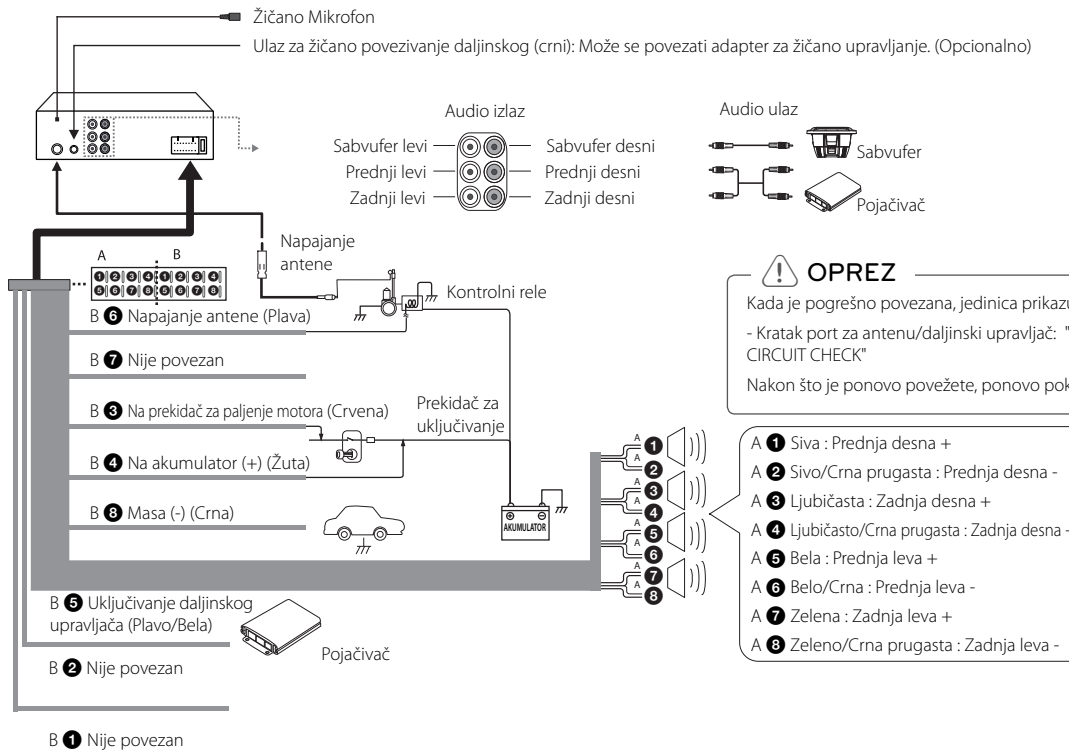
Žičano Mikrofon

Ulaz za žičano povezivanje daljinskog (crni): Može se povezati adapter za žičano upravljanje. (Opcionalno)

Audio izlaz

Sabvufer levi
Sabvufer desni
Prednji levi
Prednji desni
Zadnji levi
Zadnji desni

Audio ulaz

Sabvufer

Pojačivač

A B
1 2 3 4 1 2 3 4
5 6 7 8 5 6 7 8

Napajanje antene

Kontrolni rele

OPREZ

Kada je pogrešno povezana, jedinica prikazu

- Kratak port za antenu/daljinski upravljač: "
CIRCUIT CHECK"

Nakon što je ponovo povežete, ponovo pok

B 6 Napajanje antene (Plava)

B 7 Nije povezan

B 3 Na prekidač za paljenje motora (Crvena)

Prekidač za uključivanje

B 4 Na akumulator (+) (Žuta)

B 8 Masa (-) (Crna)

AKUMULATOR

A 1 Siva : Prednja desna +
A 2 Sivo/Crna prugasta : Prednja desna -
A 3 Ljubičasta : Zadnja desna +
A 4 Ljubičasto/Crna prugasta : Zadnja desna -
A 5 Bela : Prednja leva +
A 6 Belo/Crna : Prednja leva -
A 7 Zelena : Zadnja leva +
A 8 Zeleno/Crna prugasta : Zadnja leva -

A 1 A 2 A 3 A 4 A 5 A 6 A 7 A 8

B 5 Uključivanje daljinskog upravljača (Plavo/Bela)

Pojačivač

B 2 Nije povezan

B 1 Nije povezan